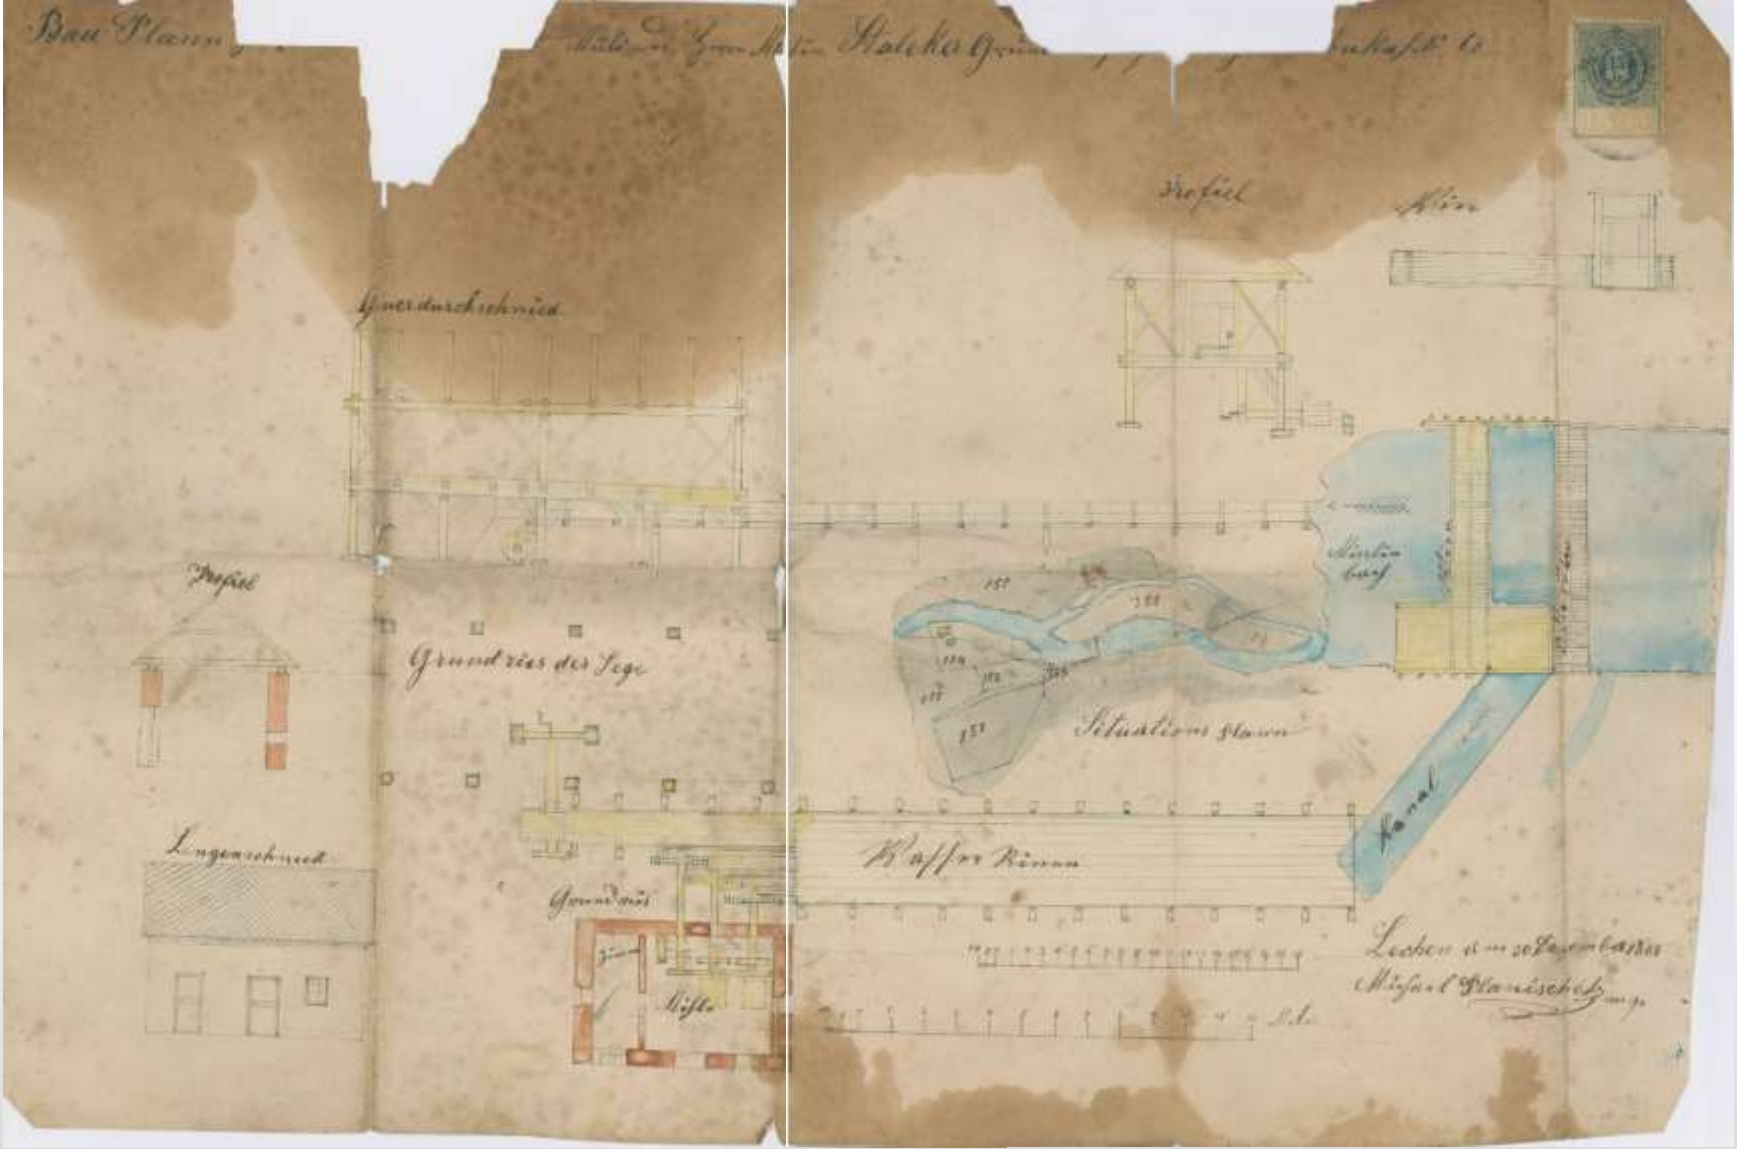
Bau Plann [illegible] Mühle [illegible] Herrn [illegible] Stalcker Grun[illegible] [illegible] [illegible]kastl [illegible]

Profiel

Klin

Querdurchschnied

Mühlen bach

Profiel

151

388

Grund riss der Sege

154

388

158

153

Situations Plann

Kanal

Lungenschnied

Wasser Rinne

Grundriss

Zimer

Mühle

Lechen am 20 Dezember 1800

Michael Planischek m.p.

Klafter